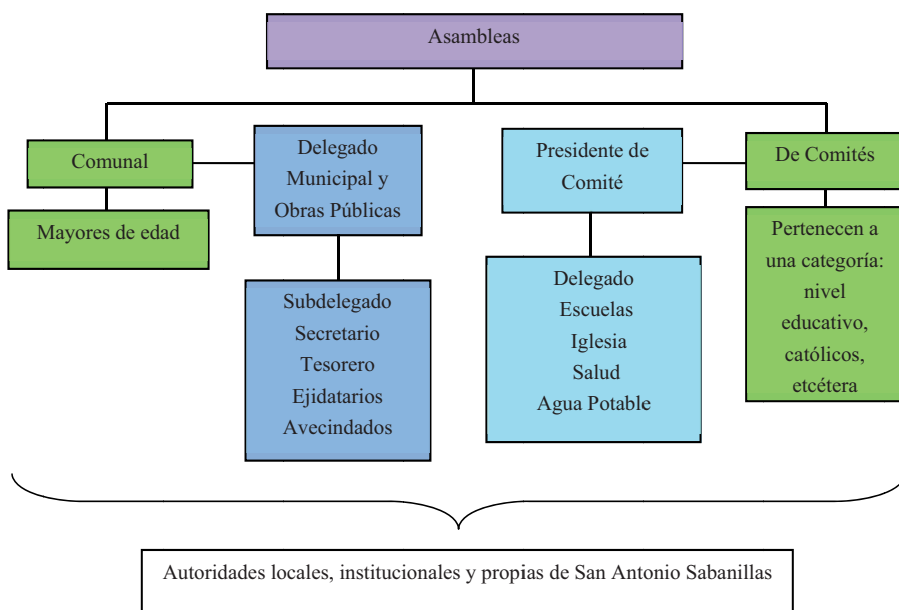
Asambleas

Comunal

Mayores de edad

Delegado Municipal y Obras Públicas

Subdelegado
Secretario
Tesorero
Ejidatarios
Avecindados

Presidente de Comité

Delegado
Escuelas
Iglesia
Salud
Agua Potable

De Comités

Pertenecen a una categoría: nivel educativo, católicos, etcétera

Autoridades locales, institucionales y propias de San Antonio Sabanillas